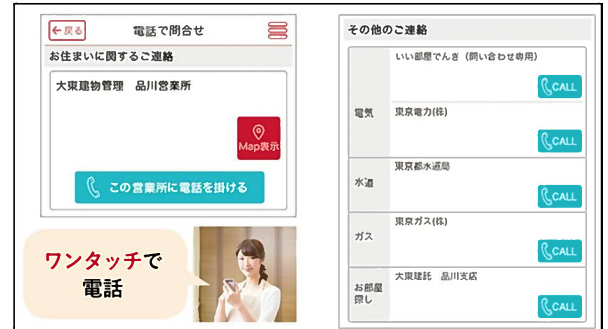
← 戻る

電話で問合せ

お住まいに関するご連絡

大東建物管理　品川営業所

Map表示

この営業所に電話を掛ける

ワンタッチで電話

その他のご連絡

| | |
|---|---|
| 電気 | いい部屋でんき（問い合わせ専用） CALL |
| | 東京電力(株) CALL |
| 水道 | 東京都水道局 CALL |
| ガス | 東京ガス(株) CALL |
| お部屋探し | 大東建託　品川支店 CALL |